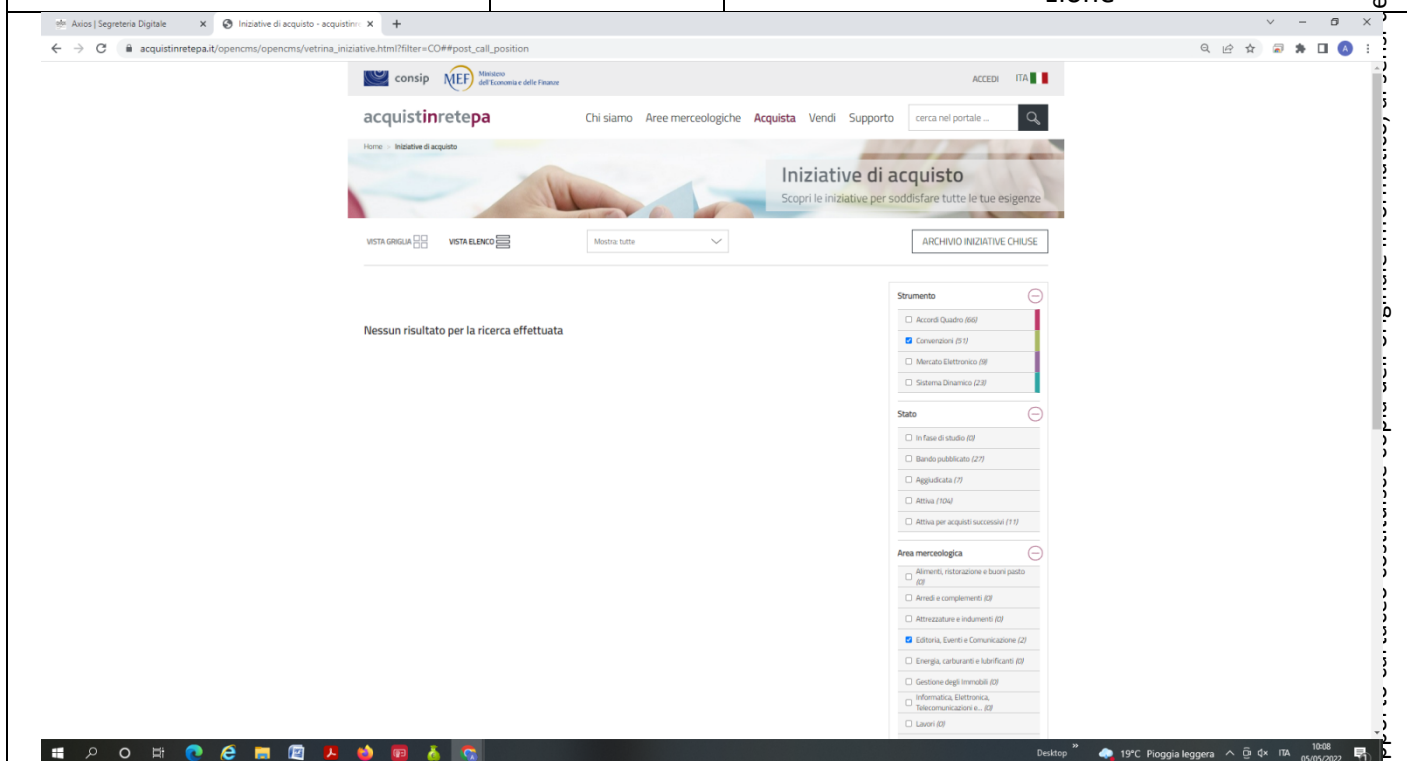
Axios | Segreteria Digitale
Iniziative di acquisto - acquistinr

acquistinretepa.it/opencms/opencms/vetrina_iniziative.html?filter=CO##post_call_position

consip MEF Ministero dell'Economia e delle Finanze
ACCEDI ITA

acquistinretepa
Chi siamo Aree merceologiche Acquista Vendi Supporto cerca nel portale ...

Home > Iniziative di acquisto

Iniziative di acquisto
Scopri le iniziative per soddisfare tutte le tue esigenze

VISTA GRIGLIA VISTA ELENCO Mostra tutte ARCHIVIO INIZIATIVE CHIUSE

Nessun risultato per la ricerca effettuata

Strumento
Accordi Quadro (66)
Convenzioni (51)
Mercato Elettronico (9)
Sistema Dinamico (23)

Stato
In fase di studio (0)
Bando pubblicato (27)
Aggiudicata (7)
Attiva (104)
Attiva per acquisti successivi (11)

Area merceologica
Alimenti, ristorazione e buoni pasto (0)
Arredi e complementi (0)
Attrezzature e indumenti (0)
Editoria, Eventi e Comunicazione (2)
Energia, carburanti e lubrificanti (0)
Gestione degli Immobili (0)
Informatica, Elettronica, Telecomunicazioni e... (0)
Lavori (0)

Desktop 19°C Pioggia leggera ITA 10:08 05/05/2022